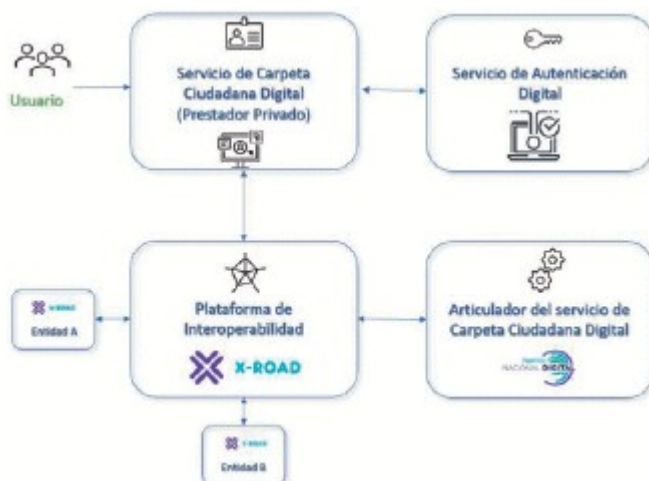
Usuario

Servicio de Carpeta Ciudadana Digital (Prestador Privado)

Servicio de Autenticación Digital

X-ROAD
Entidad A

Plataforma de Interoperabilidad

X-ROAD

Articulador del servicio de Carpeta Ciudadana Digital

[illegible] NACIONAL DIGITAL

X-ROAD
Entidad B